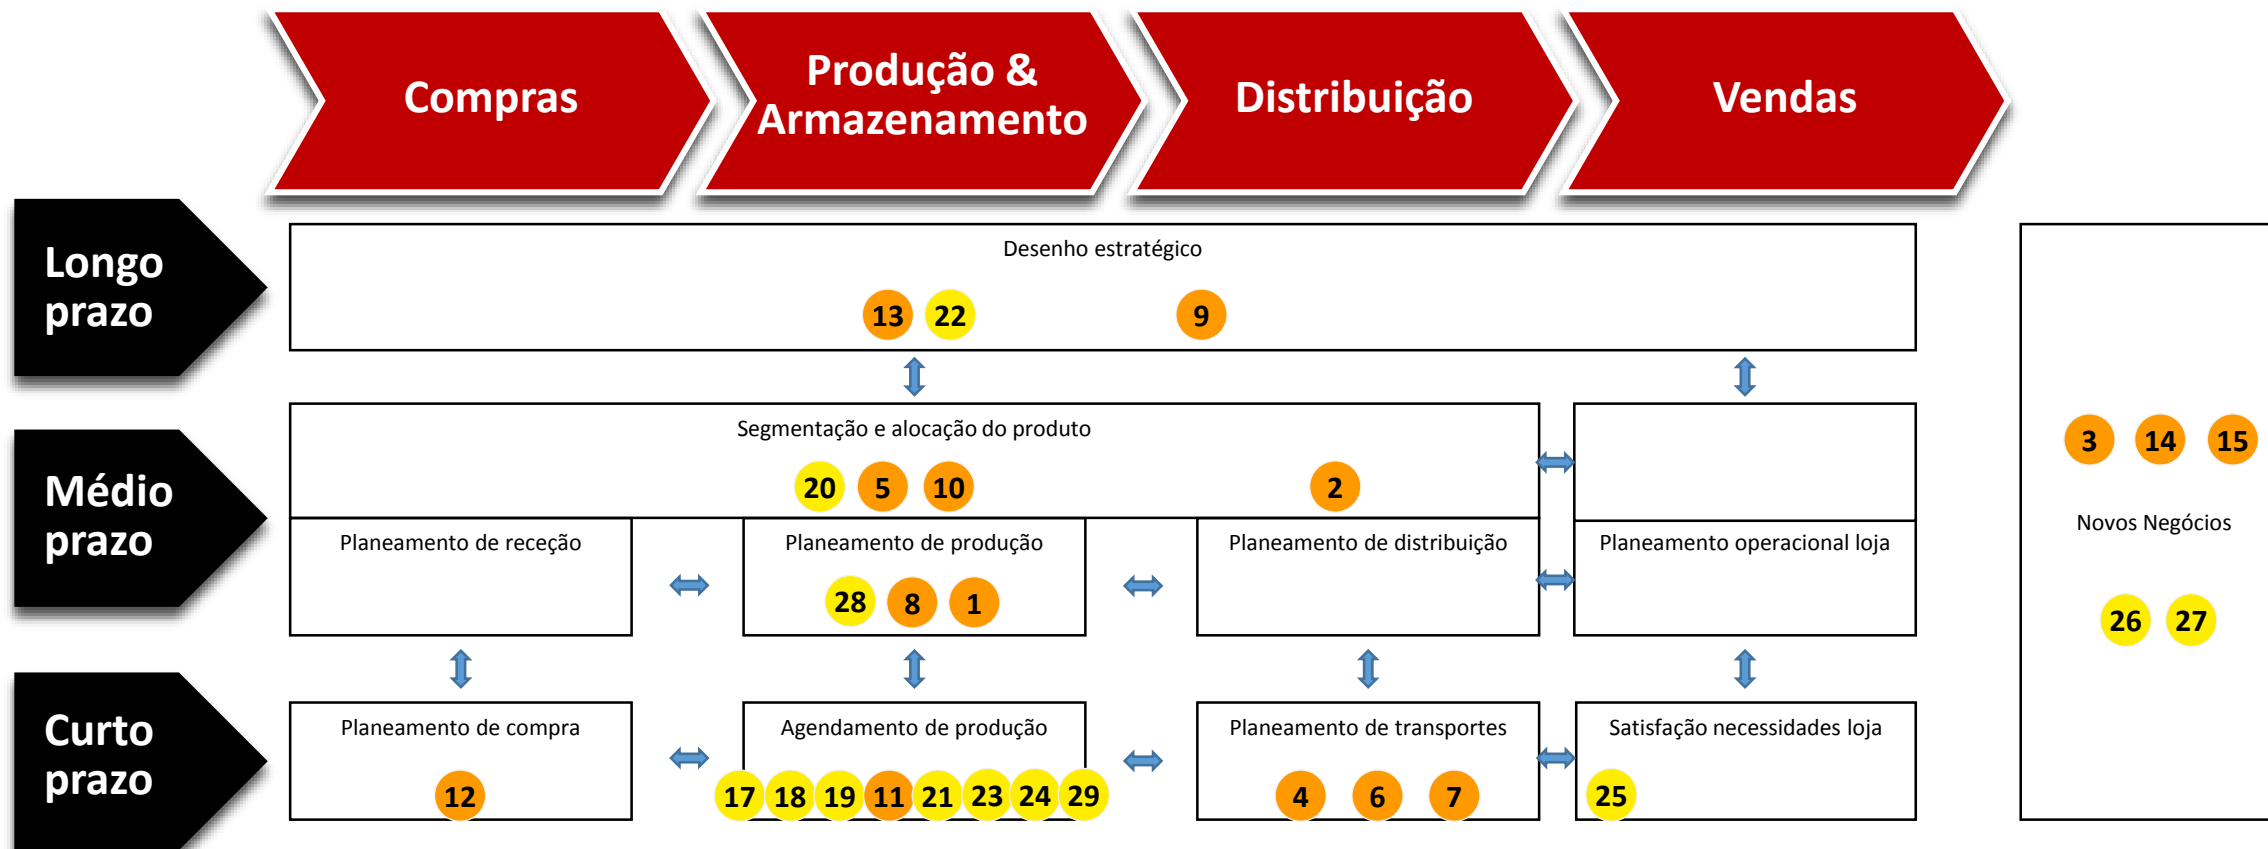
Compras

Produção & Armazenamento

Distribuição

Vendas

Longo prazo

Desenho estratégico

13 22 9

Médio prazo

Segmentação e alocação do produto

20 5 10 2

Planeamento de receção

Planeamento de produção

28 8 1

Planeamento de distribuição

Planeamento operacional loja

Curto prazo

Planeamento de compra

12

Agendamento de produção

17 18 19 11 21 23 24 29

Planeamento de transportes

4 6 7

Satisfação necessidades loja

25

3 14 15

Novos Negócios

26 27